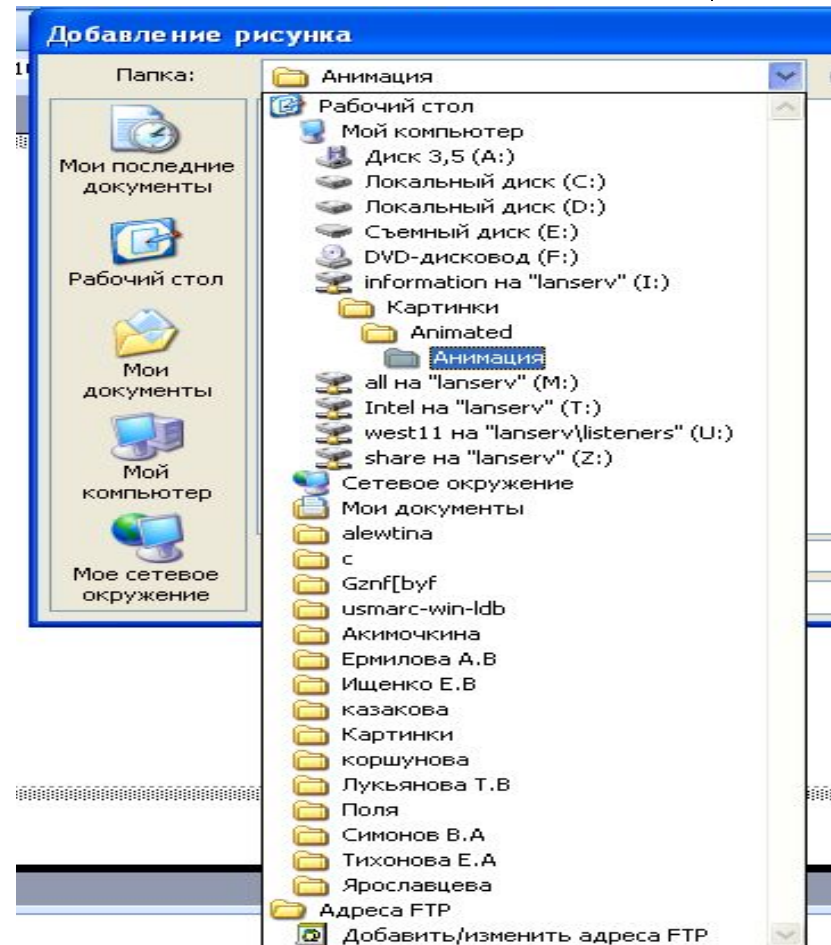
Добавление рисунка

Папка:

Анимация

Мои последние документы

Рабочий стол

Мои документы

Мой компьютер

Мое сетевое окружение

Рабочий стол
Мой компьютер
Диск 3,5 (A:)
Локальный диск (C:)
Локальный диск (D:)
Съемный диск (E:)
DVD-дисковод (F:)
information на "lanserv" (I:)
Картинки
Animated
Анимация
all на "lanserv" (M:)
Intel на "lanserv" (T:)
west11 на "lanserv\listeners" (U:)
share на "lanserv" (Z:)
Сетевое окружение
Мои документы
alewtina
c
Gznf[byf
usmarc-win-ldb
Акимочкина
Ермилова А.В
Ищенко Е.В
казакова
Картинки
коршунова
Лукьянова Т.В
Поля
Симонов В.А
Тихонова Е.А
Ярославцева
Адреса FTP
Добавить/изменить адреса FTP